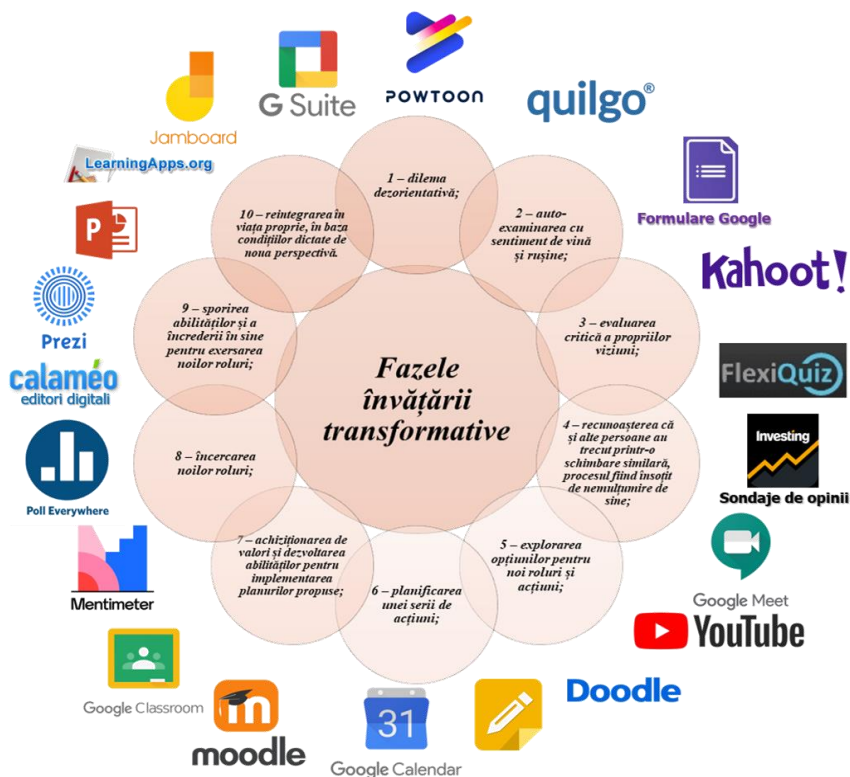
Jamboard

G Suite

POWTOON

quilgo®

LearningApps.org

Formulare Google

Kahoot!

Prezi

calaméo
editori digitali

FlexiQuiz

Investing

Sondaje de opinii

Poll Everywhere

Mentimeter

Google Meet

YouTube

Google Classroom

moodle

31

Google Calendar

Doodle

Fazele învățării transformative

1 – dilema dezorientativă;

2 – auto-examinarea cu sentiment de vină și rușine;

3 – evaluarea critică a propriilor viziuni;

4 – recunoașterea că și alte persoane au trecut printr-o schimbare similară, procesul fiind însoțit de nemulțumire de sine;

5 – explorarea opțiunilor pentru noi roluri și acțiuni;

6 – planificarea unei serii de acțiuni;

7 – achiziționarea de valori și dezvoltarea abilităților pentru implementarea planurilor propuse;

8 – încercarea noilor roluri;

9 – sporirea abilităților și a încrederii în sine pentru exersarea noilor roluri;

10 – reintegrarea în viața proprie, în baza condițiilor dictate de noua perspectivă.